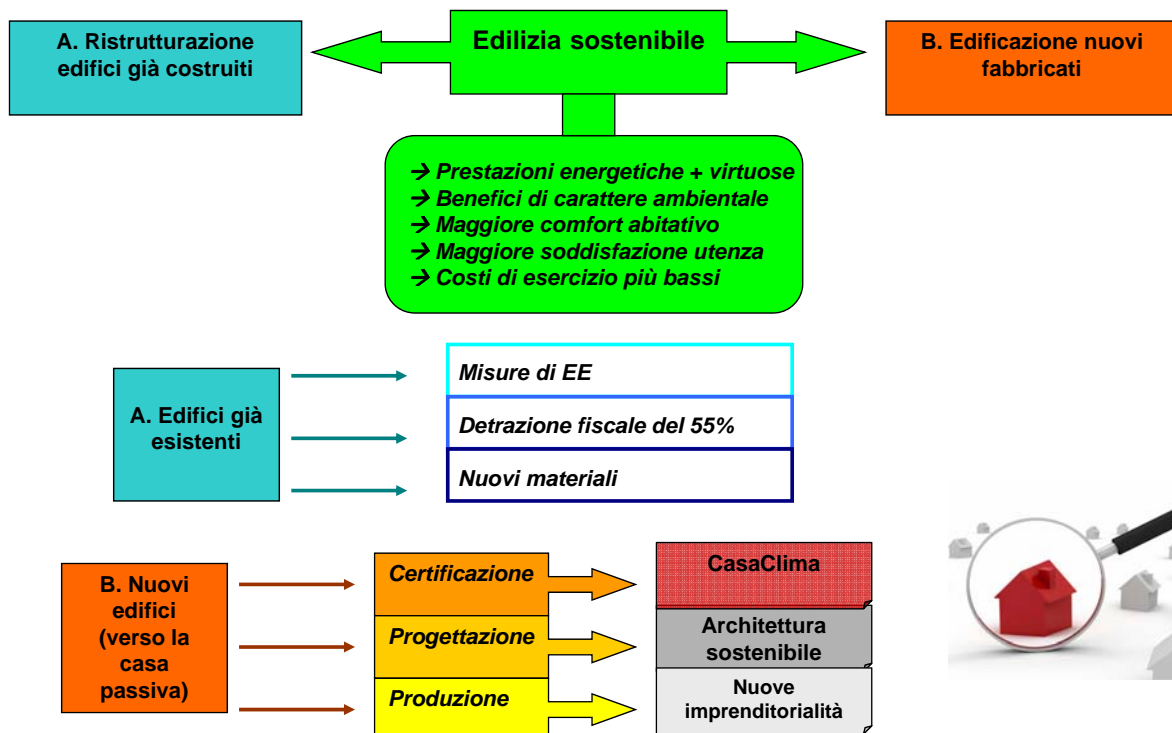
A. Ristrutturazione edifici già costruiti

Edilizia sostenibile

B. Edificazione nuovi fabbricati

→ Prestazioni energetiche + virtuose
→ Benefici di carattere ambientale
→ Maggiore comfort abitativo
→ Maggiore soddisfazione utenza
→ Costi di esercizio più bassi

A. Edifici già esistenti

Misure di EE

Detrazione fiscale del 55%

Nuovi materiali

B. Nuovi edifici (verso la casa passiva)

Certificazione

Progettazione

Produzione

CasaClima

Architettura sostenibile

Nuove imprenditorialità